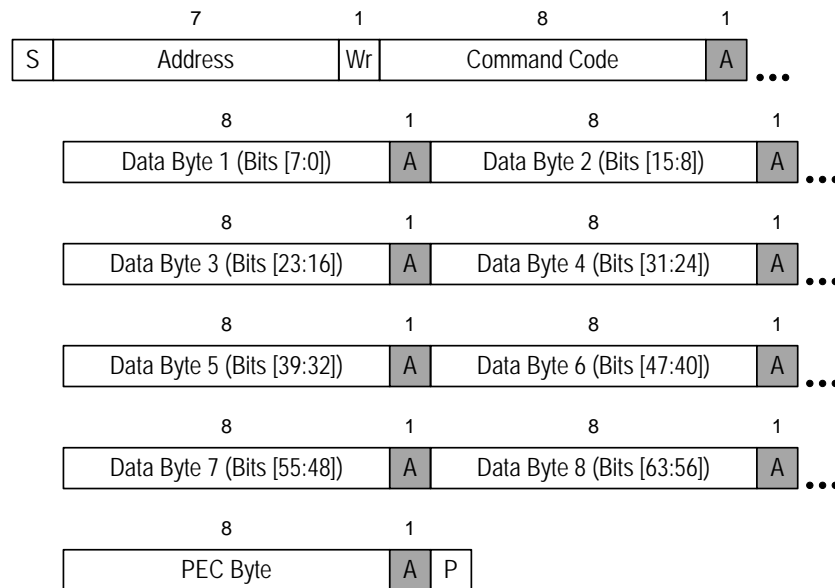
| | 7 | 1 | 8 | 1 |
|---|---|---|---|---|
| S | Address | Wr | Command Code | A |

...

| 8 | 1 | 8 | 1 |
|---|---|---|---|
| Data Byte 1 (Bits [7:0]) | A | Data Byte 2 (Bits [15:8]) | A |

...

| 8 | 1 | 8 | 1 |
|---|---|---|---|
| Data Byte 3 (Bits [23:16]) | A | Data Byte 4 (Bits [31:24]) | A |

...

| 8 | 1 | 8 | 1 |
|---|---|---|---|
| Data Byte 5 (Bits [39:32]) | A | Data Byte 6 (Bits [47:40]) | A |

...

| 8 | 1 | 8 | 1 |
|---|---|---|---|
| Data Byte 7 (Bits [55:48]) | A | Data Byte 8 (Bits [63:56]) | A |

...

| 8 | 1 | |
|---|---|---|
| PEC Byte | A | P |